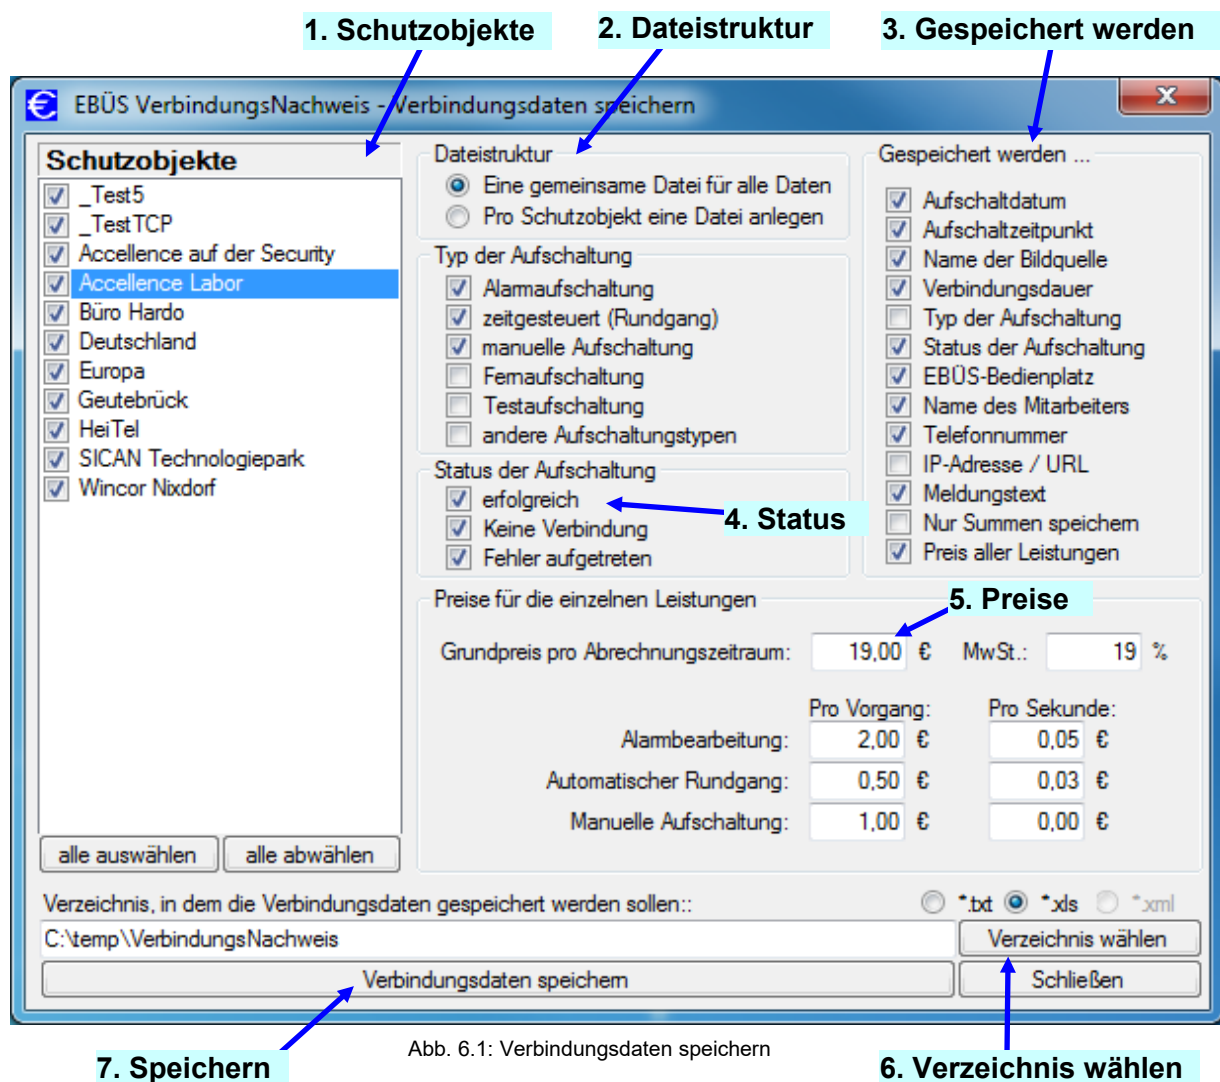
1. Schutzobjekte

2. Dateistruktur

3. Gespeichert werden

EBÜS VerbindungsNachweis - Verbindungsdaten speichern

Schutzobjekte
_Test5
_TestTCP
Accellence auf der Security
Accellence Labor
Büro Hardo
Deutschland
Europa
Geutebrück
HeiTel
SICAN Technologiepark
Wincor Nixdorf

alle auswählen | alle abwählen

Dateistruktur
Eine gemeinsame Datei für alle Daten
Pro Schutzobjekt eine Datei anlegen

Typ der Aufschaltung
Alarmaufschaltung
zeitgesteuert (Rundgang)
manuelle Aufschaltung
Fernaufschaltung
Testaufschaltung
andere Aufschaltungstypen

Status der Aufschaltung
erfolgreich
Keine Verbindung
Fehler aufgetreten

4. Status

Gespeichert werden ...
Aufschaltdatum
Aufschaltzeitpunkt
Name der Bildquelle
Verbindungsdauer
Typ der Aufschaltung
Status der Aufschaltung
EBÜS-Bedienplatz
Name des Mitarbeiters
Telefonnummer
IP-Adresse / URL
Meldungstext
Nur Summen speichern
Preis aller Leistungen

Preise für die einzelnen Leistungen

5. Preise

Grundpreis pro Abrechnungszeitraum: 19,00 € MwSt.: 19 %

| | Pro Vorgang: | | Pro Sekunde: | |
|---|---|---|---|---|
| Alarmbearbeitung: | 2,00 | € | 0,05 | € |
| Automatischer Rundgang: | 0,50 | € | 0,03 | € |
| Manuelle Aufschaltung: | 1,00 | € | 0,00 | € |

Verzeichnis, in dem die Verbindungsdaten gespeichert werden sollen:: *.txt *.xls *.xml

C:\temp\VerbindungsNachweis

Verzeichnis wählen

Verbindungsdaten speichern

Schließen

Abb. 6.1: Verbindungsdaten speichern

7. Speichern

6. Verzeichnis wählen